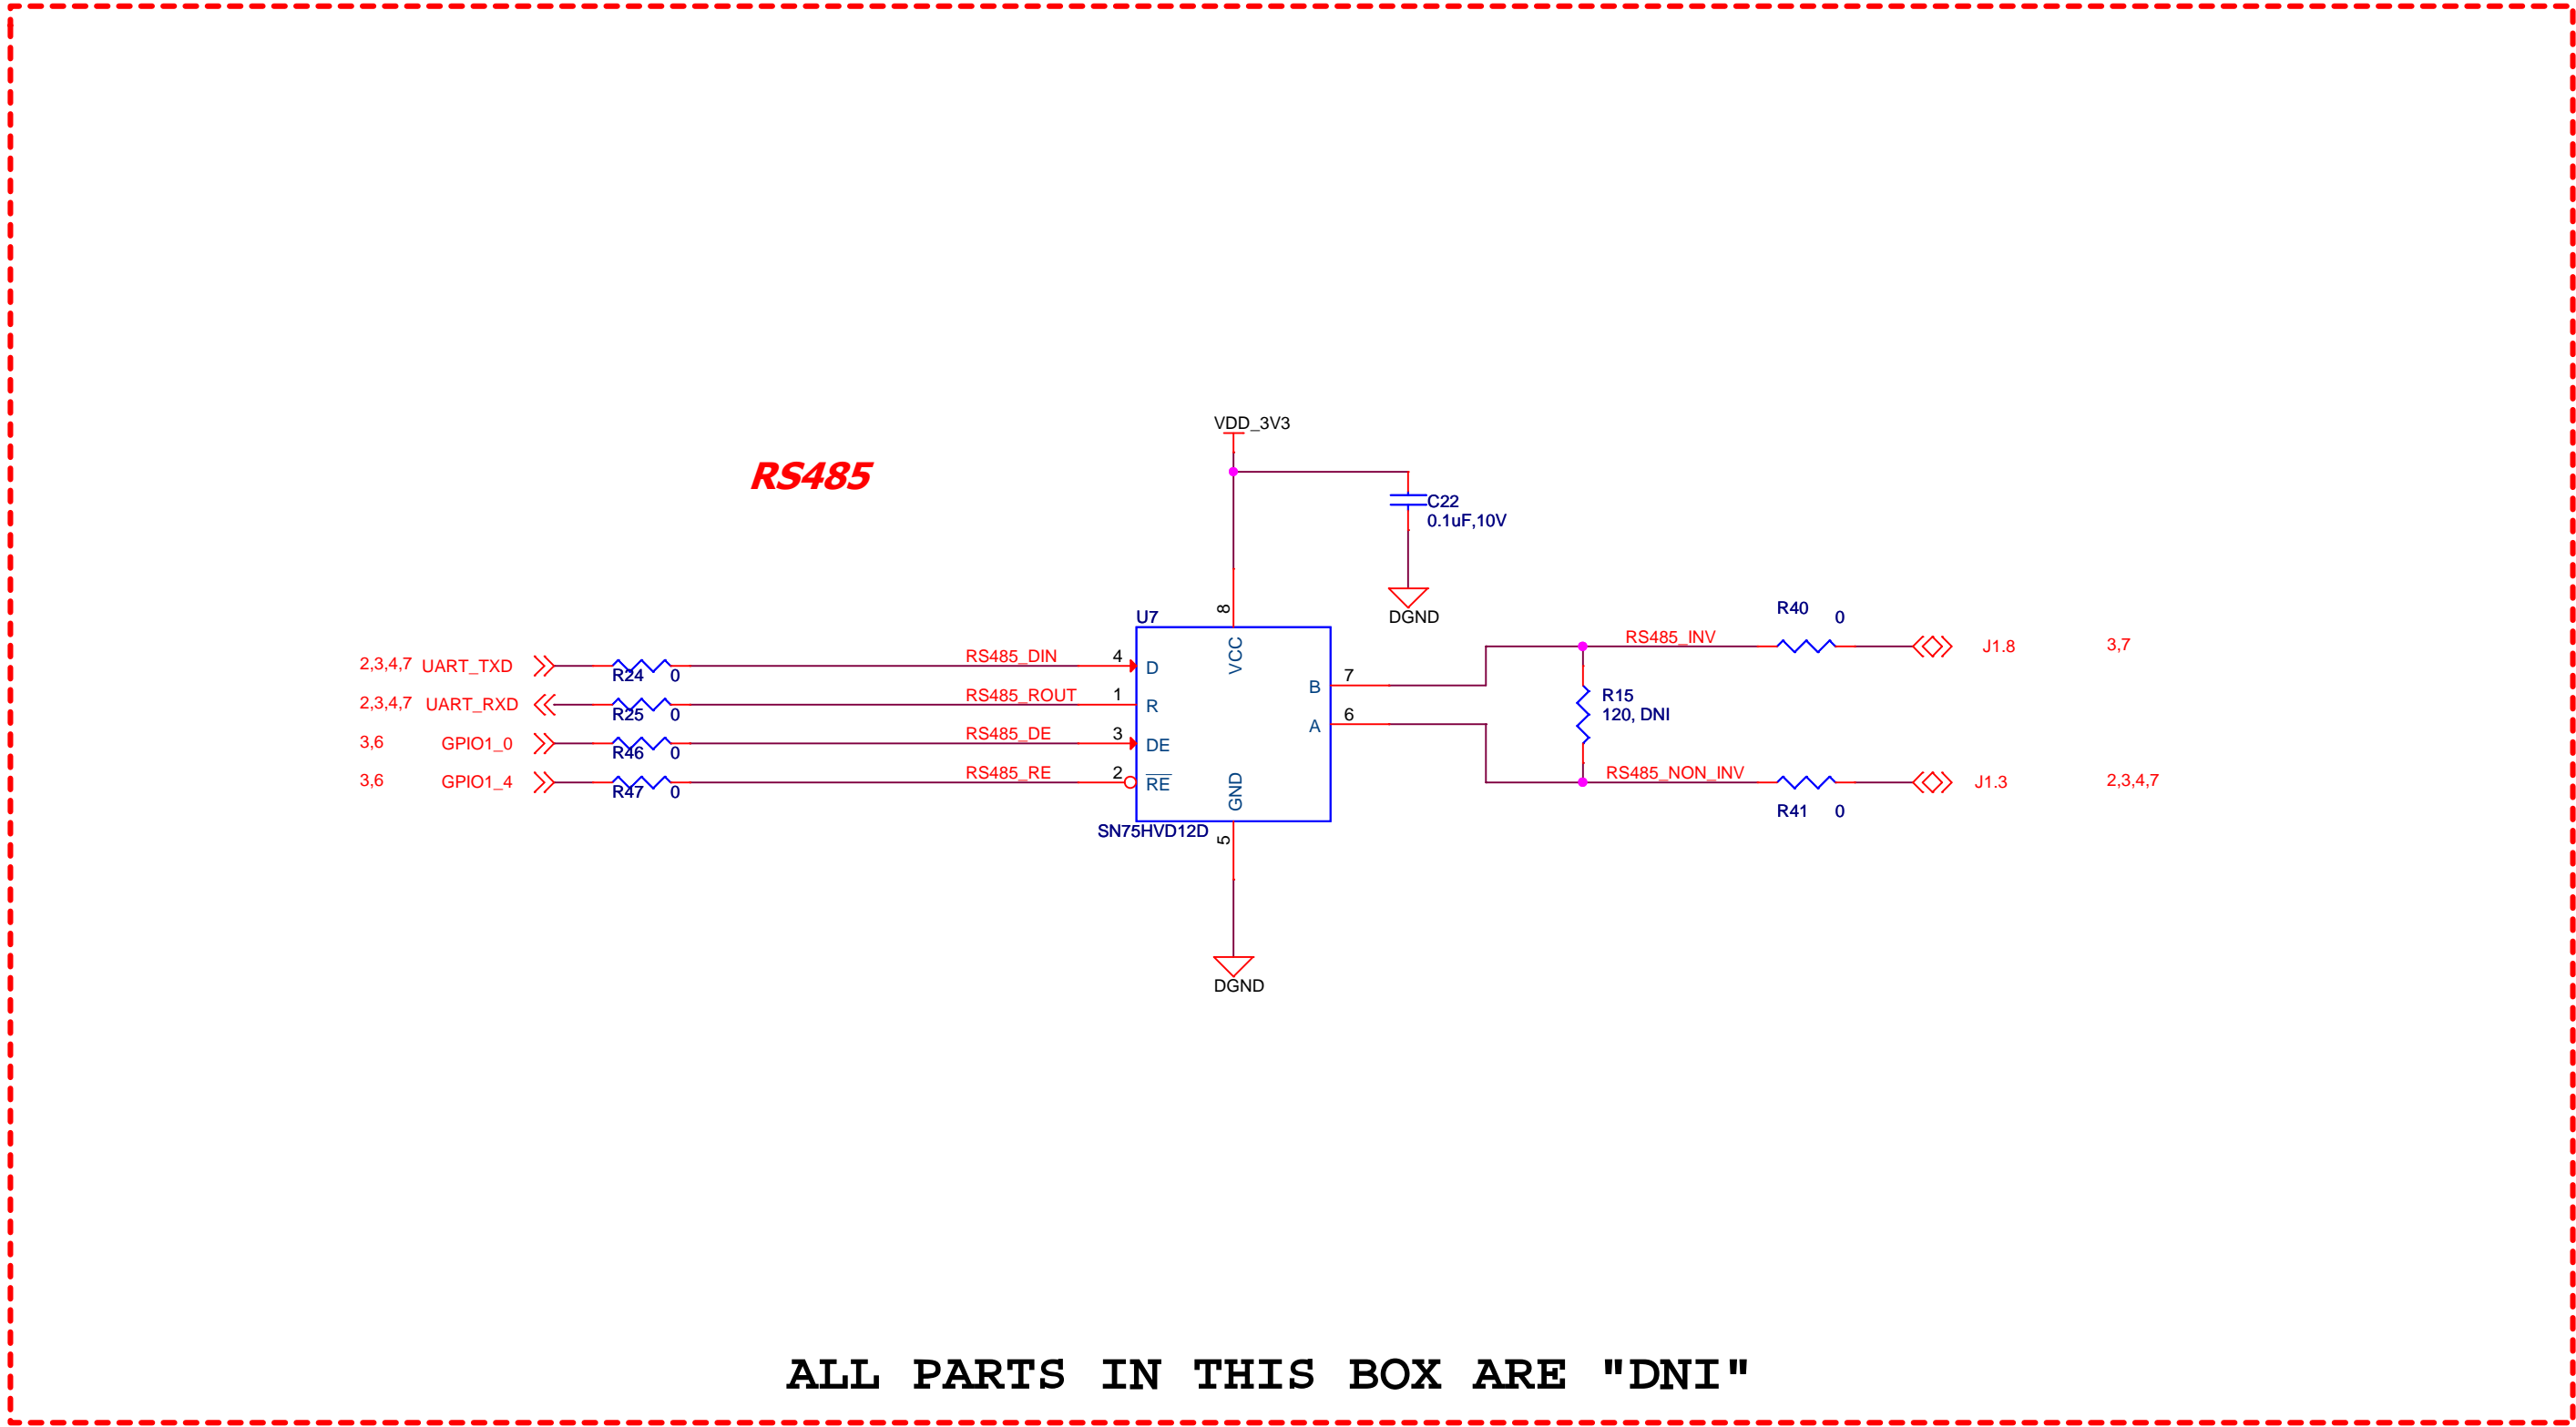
RS485

VDD_3V3

C22
0.1uF,10V

DGND

U7

8

VCC

2,3,4,7 UART_TXD
R24 0
RS485_DIN
4
D

2,3,4,7 UART_RXD
R25 0
RS485_ROUT
1
R

3,6 GPIO1_0
R46 0
RS485_DE
3
DE

3,6 GPIO1_4
R47 0
RS485_RE
2
$\overline{RE}$

GND

SN75HVD12D

5

DGND

B
7
A
6

R40 0
RS485_INV
J1.8 3,7

R15
120, DNI

RS485_NON_INV
J1.3 2,3,4,7
R41 0

ALL PARTS IN THIS BOX ARE "DNI"